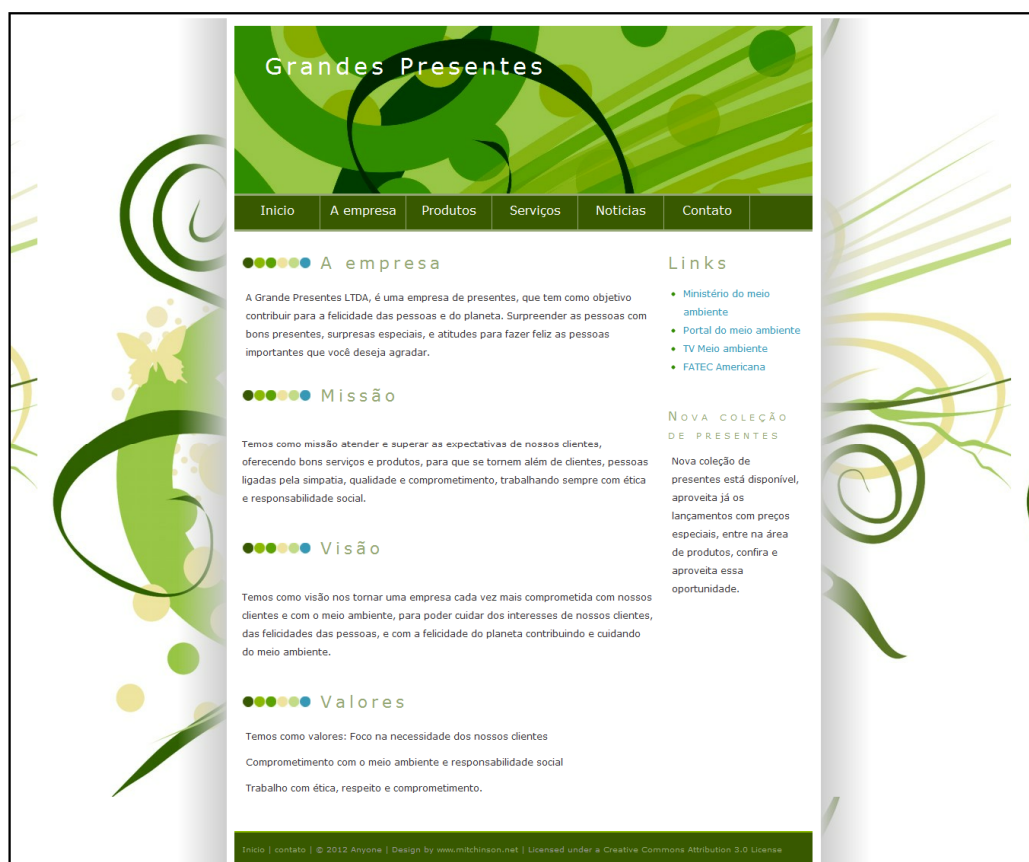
Grandes Presentes

Inicio | A empresa | Produtos | Serviços | Noticias | Contato

A empresa

A Grande Presentes LTDA, é uma empresa de presentes, que tem como objetivo contribuir para a felicidade das pessoas e do planeta. Surpreender as pessoas com bons presentes, surpresas especiais, e atitudes para fazer feliz as pessoas importantes que você deseja agradar.

Missão

Temos como missão atender e superar as expectativas de nossos clientes, oferecendo bons serviços e produtos, para que se tornem além de clientes, pessoas ligadas pela simpatia, qualidade e comprometimento, trabalhando sempre com ética e responsabilidade social.

Visão

Temos como visão nos tornar uma empresa cada vez mais comprometida com nossos clientes e com o meio ambiente, para poder cuidar dos interesses de nossos clientes, das felicidades das pessoas, e com a felicidade do planeta contribuindo e cuidando do meio ambiente.

Valores

Temos como valores: Foco na necessidade dos nossos clientes

Comprometimento com o meio ambiente e responsabilidade social

Trabalho com ética, respeito e comprometimento.

Links

- Ministério do meio ambiente
- Portal do meio ambiente
- TV Meio ambiente
- FATEC Americana

Nova coleção de presentes

Nova coleção de presentes está disponível, aproveita já os lançamentos com preços especiais, entre na área de produtos, confira e aproveita essa oportunidade.

Inicio | contato | © 2012 Anyone | Design by www.mitchinson.net | Licensed under a Creative Commons Attribution 3.0 License